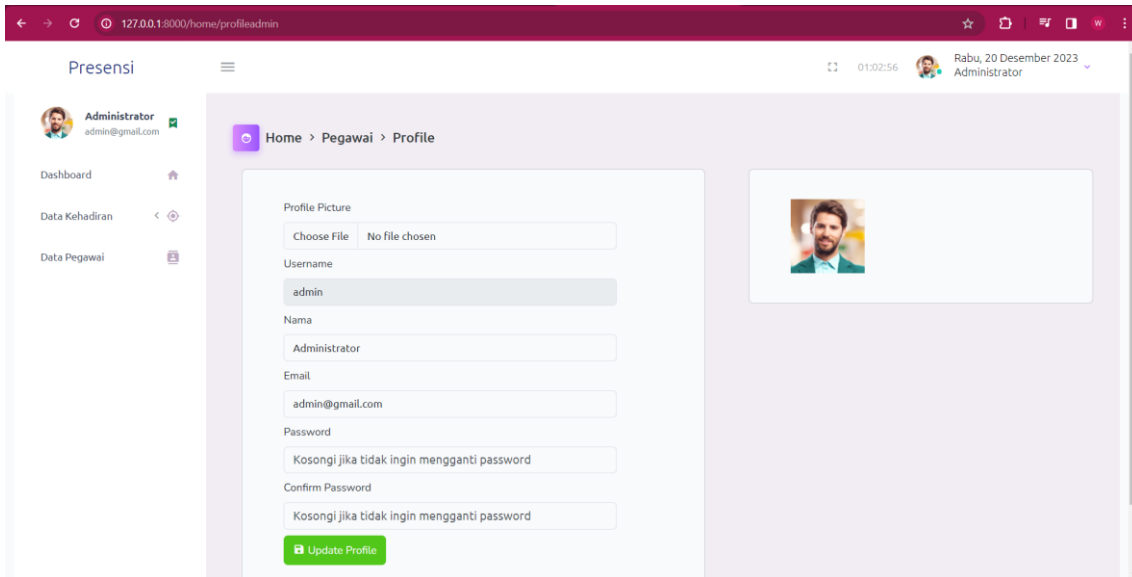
127.0.0.1:8000/home/profileadmin

W

Presensi

01:02:56

Rabu, 20 Desember 2023
Administrator

Administrator
admin@gmail.com

Dashboard

Data Kehadiran

Data Pegawai

Home > Pegawai > Profile

Profile Picture

Choose File No file chosen

Username

admin

Nama

Administrator

Email

admin@gmail.com

Password

Kosongi jika tidak ingin mengganti password

Confirm Password

Kosongi jika tidak ingin mengganti password

Update Profile